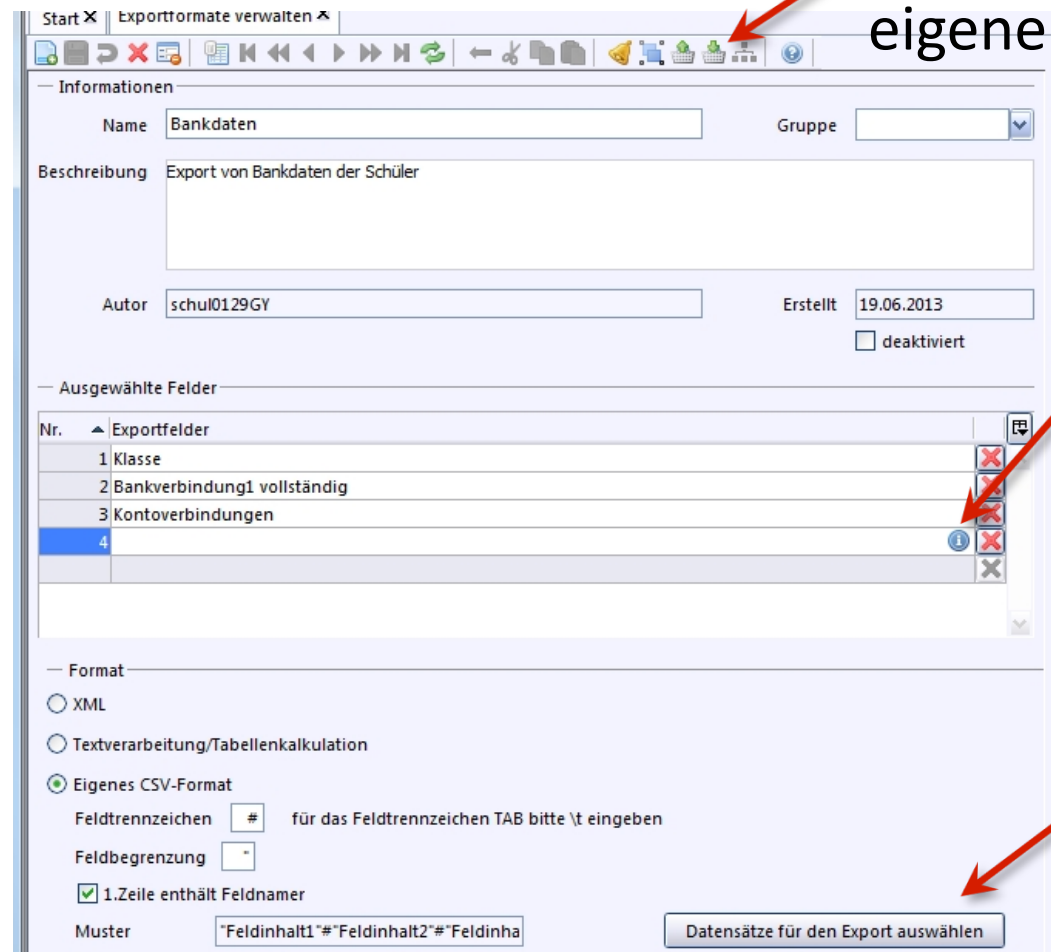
Start ✕ | Exportformate verwalten ✕

eigene

Informationen

Name Bankdaten

Gruppe

Beschreibung Export von Bankdaten der Schüler

Autor schul0129GY

Erstellt 19.06.2013

deaktiviert

Ausgewählte Felder

| Nr. | Exportfelder |
|---|---|
| 1 | Klasse |
| 2 | Bankverbindung1 vollständig |
| 3 | Kontoverbindungen |
| 4 | |

Format

XML

Textverarbeitung/Tabellenkalkulation

Eigenes CSV-Format

Feldtrennzeichen # für das Feldtrennzeichen TAB bitte \t eingeben

Feldbegrenzung "

1.Zeile enthält Feldnamer

Muster "Feldinhalt1"#"Feldinhalt2"#"Feldinha

Datensätze für den Export auswählen